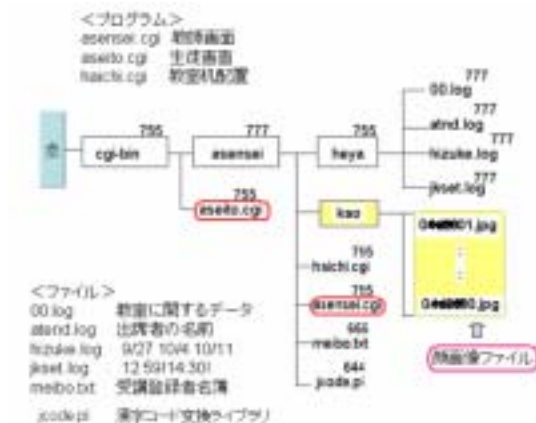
<プログラム>
asensei.cgi 講師画面
aseito.cgi 生徒画面
haichi.cgi 教室机配置

全
755
cgi-bin
777
asensei
755
heya
777
00.log
777
atend.log
777
hizuke.log
777
jkset.log

755
aseito.cgi

kao
G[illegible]01.jpg
:
G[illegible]0.jpg
⇧
顔画像ファイル

715
haichi.cgi
715
asensei.cgi
666
meibo.txt
644
jcode.pl

<ファイル>
00.log 教室に関するデータ
atend.log 出席者の名前
hizuke.log 9/27 10/4 10/11
jkset.log 12:59/14:30/
meibo.txt 受講登録者名簿
jcode.pl 漢字コード変換ライブラリ